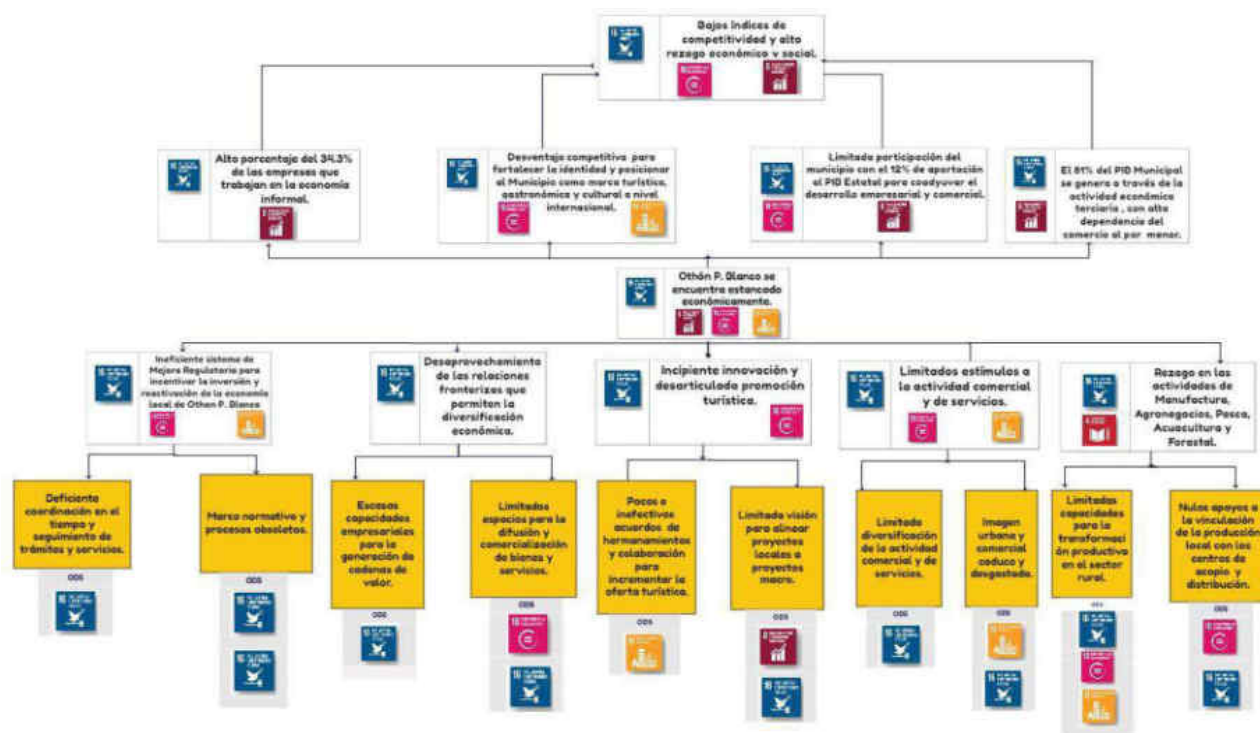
Bajos índices de competitividad y alto rezago económico y social.

Alto porcentaje del 34.3% de las empresas que trabajan en la economía informal.

Desventaja competitiva para fortalecer la identidad y posicionar al Municipio como marca turístico, gastronómico y cultural a nivel internacional.

Limitada participación del municipio con el 12% de aportación al PIB Estatal para coadyuvar el desarrollo empresarial y comercial.

El 81% del PIB Municipal se genera a través de la actividad económica terciaria , con alta dependencia del comercio al por menor.

Othón P. Blanco se encuentra estancado económicamente.

Ineficiente sistema de Mejora Regulatoria para incentivar la inversión y reactivación de la economía local de Othon P. Blanco

Desaprovechamiento de las relaciones fronterizas que permiten la diversificación económica.

Incipiente innovación y desarticulada promoción turística.

Limitados estímulos a la actividad comercial y de servicios.

Rezago en las actividades de Manufactura, Agronegocios, Pesca, Acuacultura y Forestal.

Deficiente coordinación en el tiempo y seguimiento de trámites y servicios.

ODS

Marco normativo y procesos obsoletos.

ODS

Escasas capacidades empresariales para la generación de cadenas de valor.

ODS

Limitados espacios para la difusión y comercialización de bienes y servicios.

ODS

Pocos e inefectivos acuerdos de hermanamientos y colaboración para incrementar la oferta turística.

ODS

Limitada visión para alinear proyectos locales a proyectos macro.

ODS

Limitada diversificación de la actividad comercial y de servicios.

ODS

Imagen urbana y comercial caduca y desgastada.

ODS

Limitadas capacidades para la transformación productiva en el sector rural.

ODS

Nulos apoyos a la vinculación de la producción local con los centros de acopio y distribución.

ODS